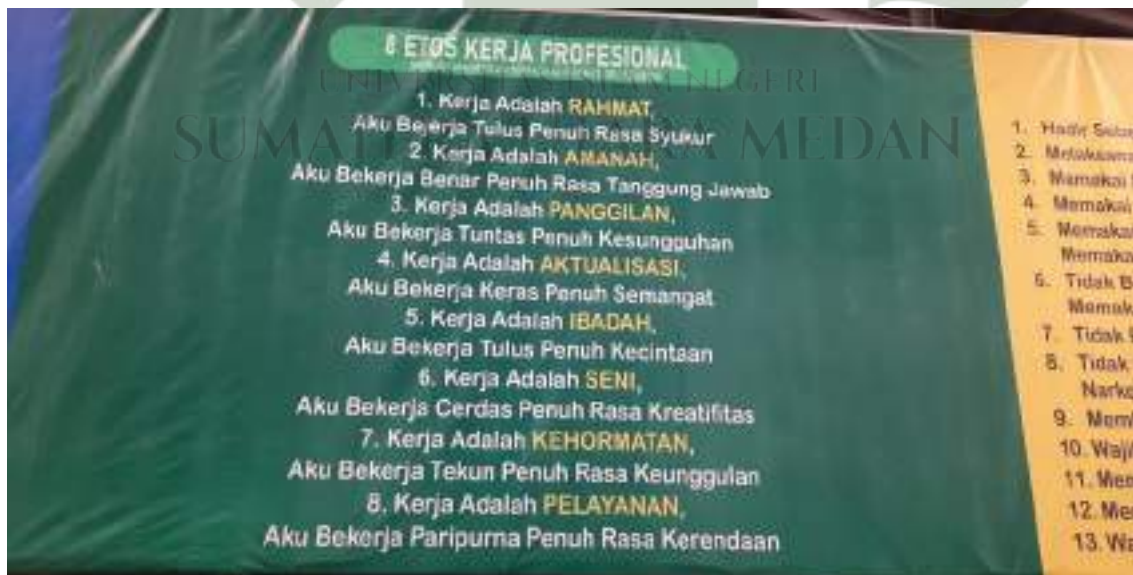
8 ETOS KERJA PROFESIONAL
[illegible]

UNIVERSITAS NEGERI
SUMATERA UTARA MEDAN

1. Kerja Adalah RAHMAT,
Aku Bejerja Tulus Penuh Rasa Syukur
2. Kerja Adalah AMANAH,
Aku Bekerja Benar Penuh Rasa Tanggung Jawab
3. Kerja Adalah PANGGILAN,
Aku Bekerja Tuntas Penuh Kesungguhan
4. Kerja Adalah AKTUALISASI,
Aku Bekerja Keras Penuh Semangat
5. Kerja Adalah IBADAH,
Aku Bekerja Tulus Penuh Kecintaan
6. Kerja Adalah SENI,
Aku Bekerja Cerdas Penuh Rasa Kreatifitas
7. Kerja Adalah KEHORMATAN,
Aku Bekerja Tekun Penuh Rasa Keunggulan
8. Kerja Adalah PELAYANAN,
Aku Bekerja Paripurna Penuh Rasa Kerendaan

1. Hadir Sete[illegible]
2. Melaksana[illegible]
3. Memakai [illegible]
4. Memakai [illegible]
5. Memaka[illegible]
Memaka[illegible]
6. Tidak B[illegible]
Memak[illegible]
7. Tidak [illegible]
8. Tidak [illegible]
Narko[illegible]
9. Mem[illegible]
10. Waji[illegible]
11. Mer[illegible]
12. Me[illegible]
13. Wa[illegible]